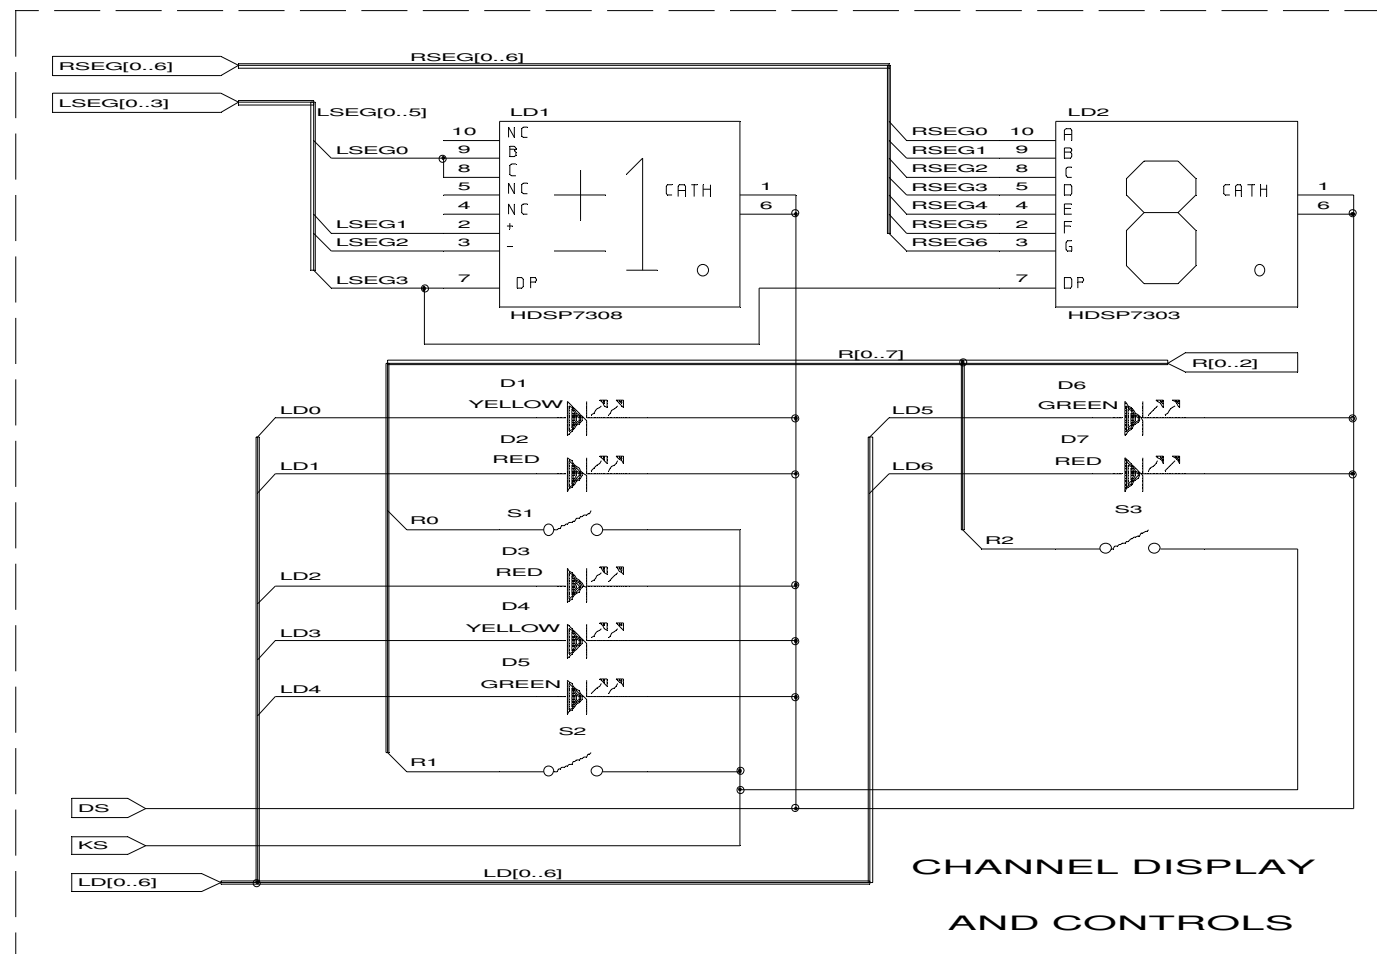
RSEG[0..6]

RSEG[0..6]

LSEG[0..3]

LSEG[0..5]

LD1

10 NC
LSEG0 9 B
8 C
5 NC
4 NC
LSEG1 2 +
LSEG2 3 -
LSEG3 7 DP

CATH 1
6

HDSP7308

LD2

RSEG0 10 A
RSEG1 9 B
RSEG2 8 C
RSEG3 5 D
RSEG4 4 E
RSEG5 2 F
RSEG6 3 G
7 DP

CATH 1
6

HDSP7303

R[0..7]

R[0..2]

D1
LD0 YELLOW

D2
LD1 RED

R0 S1

D3
LD2 RED

D4
LD3 YELLOW

D5
LD4 GREEN

S2
R1

D6
LD5 GREEN

D7
LD6 RED

S3
R2

DS

KS

LD[0..6]

LD[0..6]

CHANNEL DISPLAY

AND CONTROLS